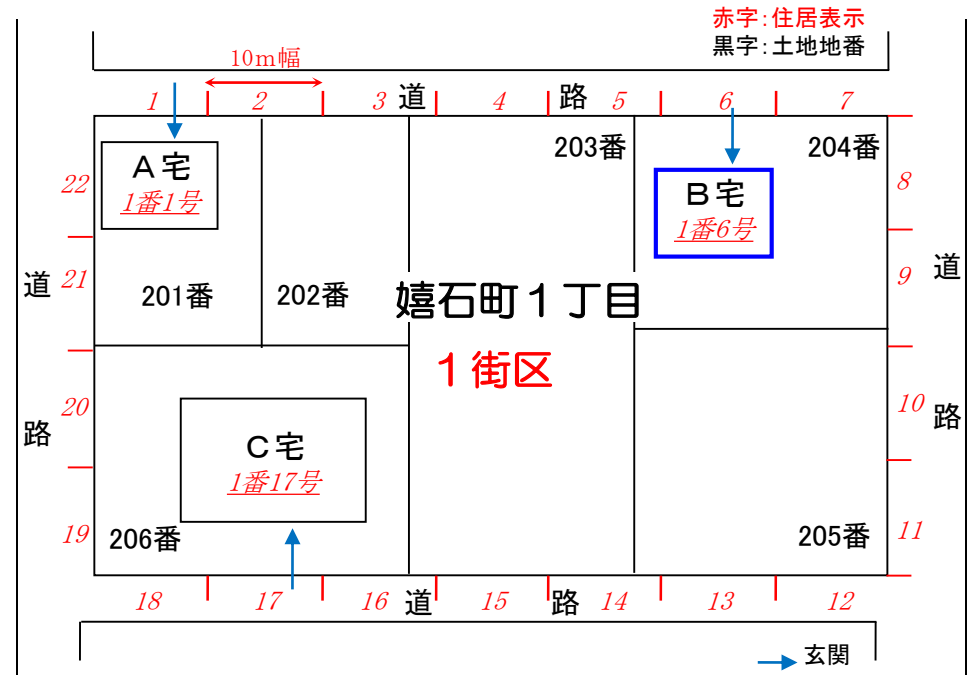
赤字:住居表示
黒字:土地地番

10m幅

1 2 3 道 4 路 5 6 7

A宅
1番1号

203番

B宅
1番6号

204番

22 8

道 21 201番 202番 嬉石町1丁目 9 道

1街区

20 10

路 路

C宅
1番17号

19 206番 205番 11

18 17 16 道 15 路 14 13 12

玄関